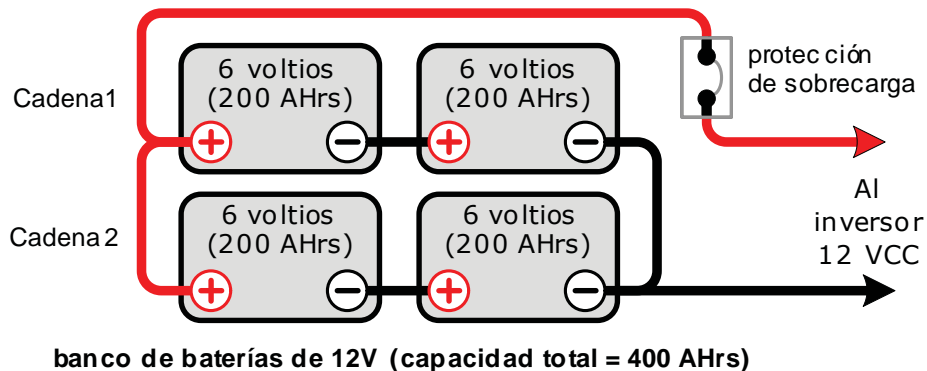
Cadena1

6 voltios (200 AHrs)

6 voltios (200 AHrs)

protección de sobrecarga

Cadena2

6 voltios (200 AHrs)

6 voltios (200 AHrs)

Al inversor 12 VCC

banco de baterías de 12V (capacidad total = 400 AHrs)